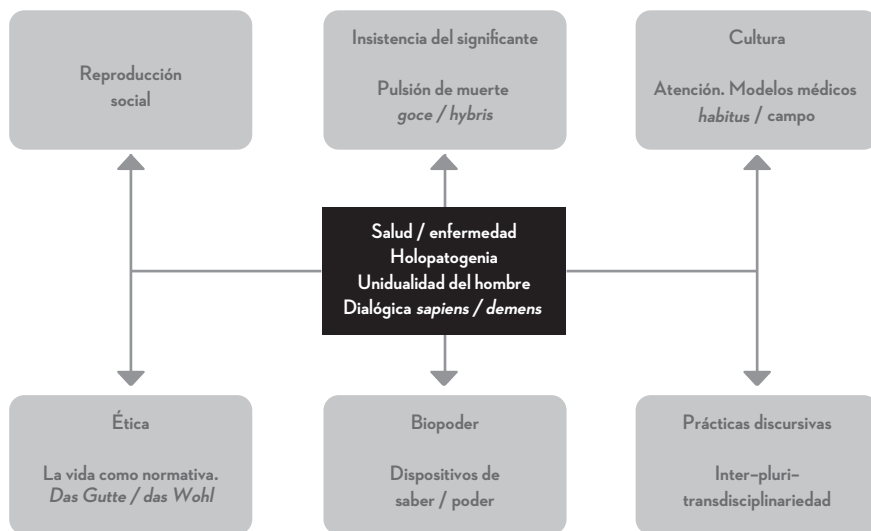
Reproducción social

Insistencia del significante

Pulsión de muerte
*goce / hybris*

Cultura

Atención. Modelos médicos
*habitus* / campo

Salud / enfermedad
Holopatogenia
Unidualidad del hombre
Dialógica *sapiens / demens*

Ética

La vida como normativa.
*Das Gutte / das Wohl*

Biopoder

Dispositivos de saber / poder

Prácticas discursivas

Inter–pluri–transdisciplinariedad